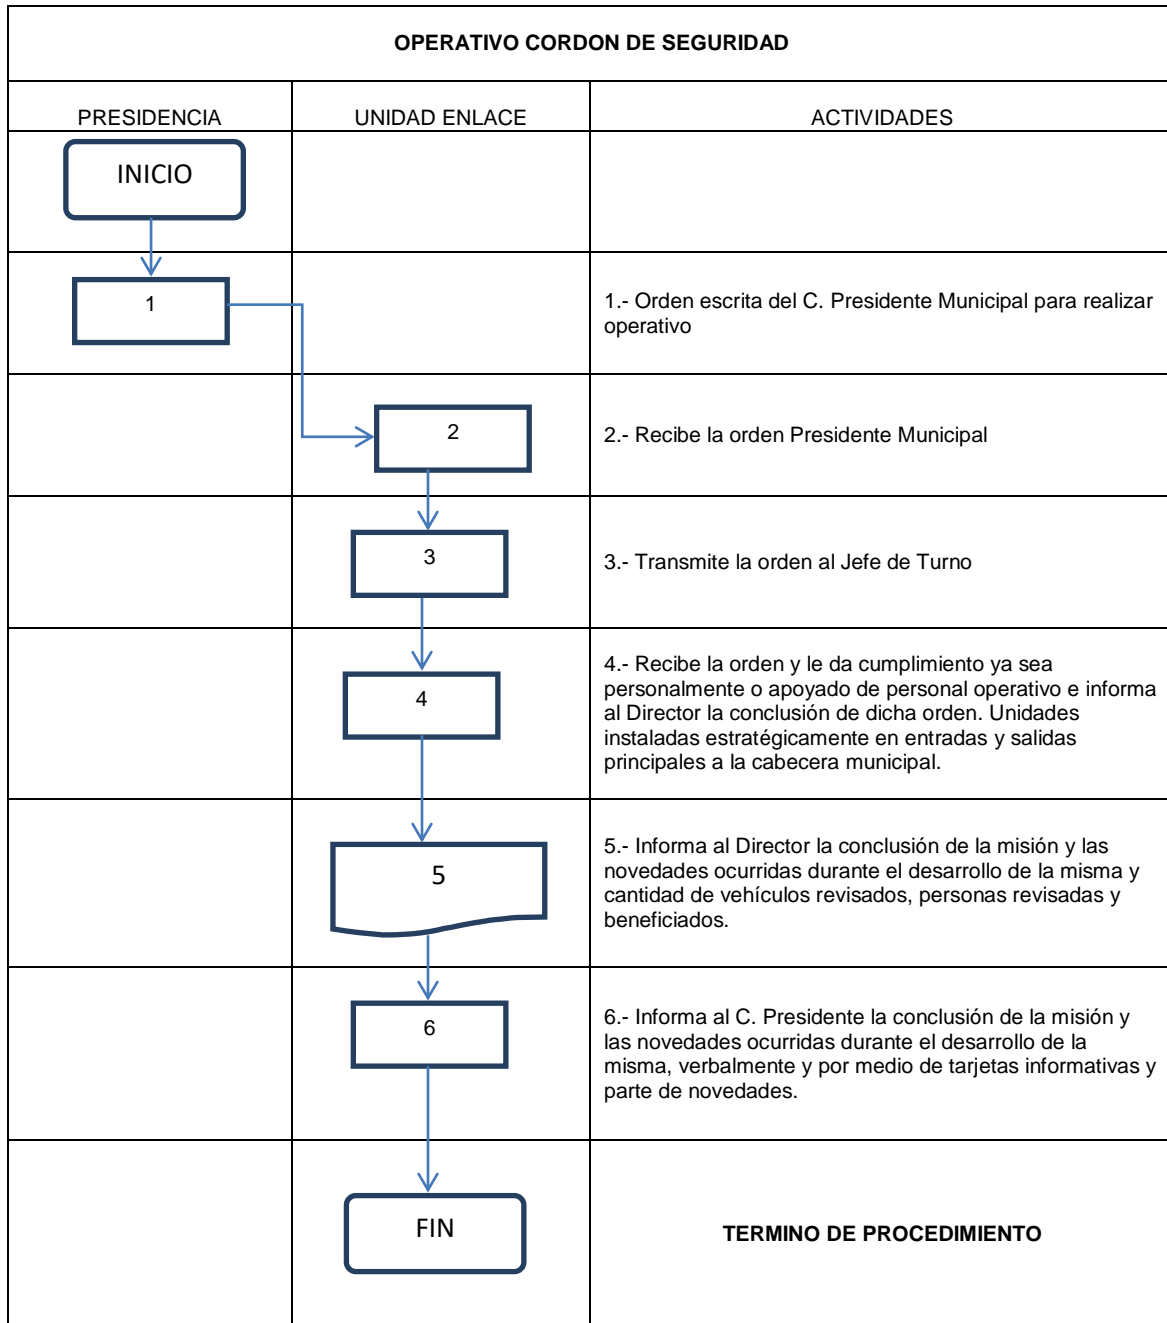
OPERATIVO CORDON DE SEGURIDAD

| PRESIDENCIA | UNIDAD ENLACE | ACTIVIDADES |
|---|---|---|
| INICIO | | |
| 1 | | 1.- Orden escrita del C. Presidente Municipal para realizar operativo |
| | 2 | 2.- Recibe la orden Presidente Municipal |
| | 3 | 3.- Transmite la orden al Jefe de Turno |
| | 4 | 4.- Recibe la orden y le da cumplimiento ya sea personalmente o apoyado de personal operativo e informa al Director la conclusión de dicha orden. Unidades instaladas estratégicamente en entradas y salidas principales a la cabecera municipal. |
| | 5 | 5.- Informa al Director la conclusión de la misión y las novedades ocurridas durante el desarrollo de la misma y cantidad de vehículos revisados, personas revisadas y beneficiados. |
| | 6 | 6.- Informa al C. Presidente la conclusión de la misión y las novedades ocurridas durante el desarrollo de la misma, verbalmente y por medio de tarjetas informativas y parte de novedades. |
| | FIN | TERMINO DE PROCEDIMIENTO |